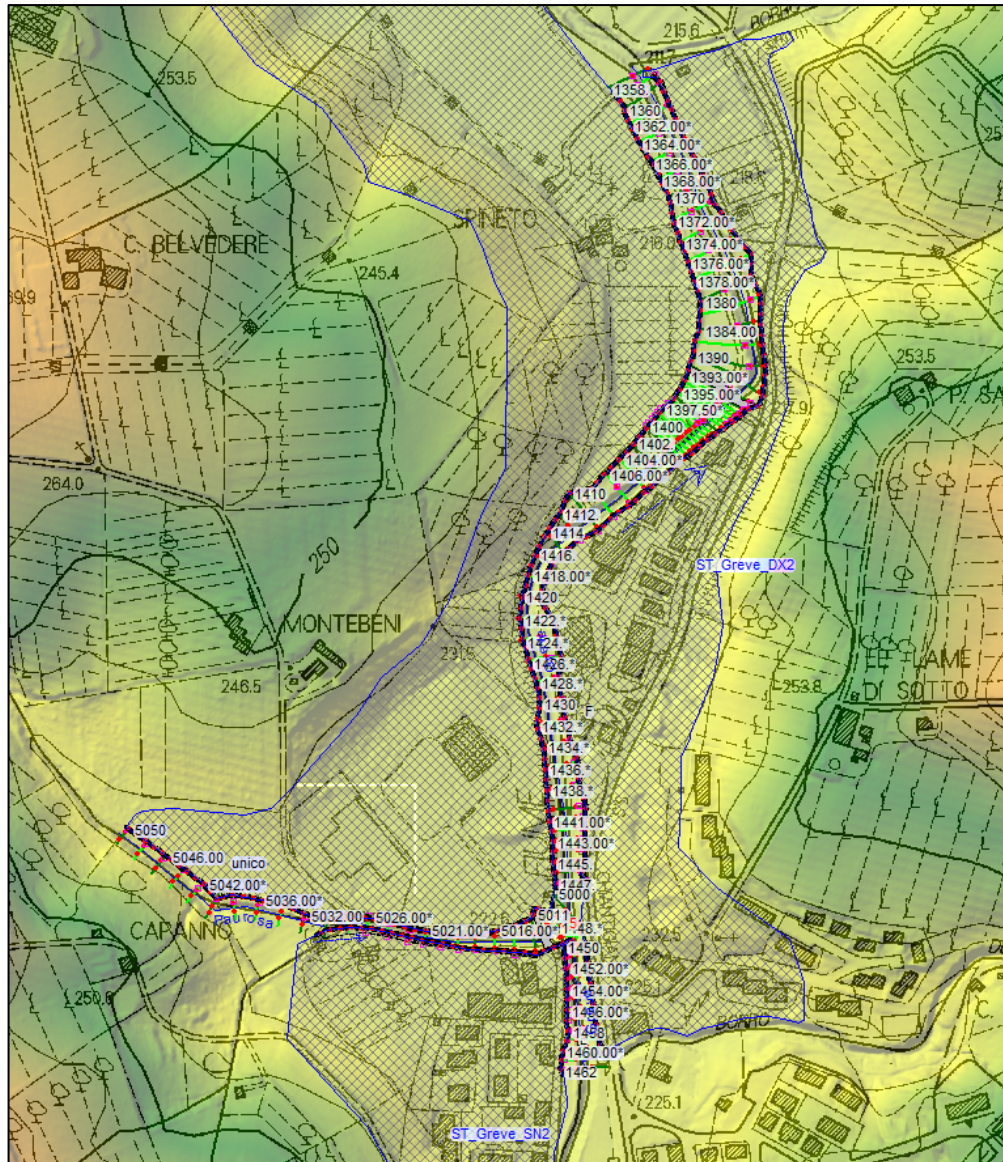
215.6
211.7
253.5
1358
1360
1362.00*
1364.00*
1366.00*
1368.00*
1370
1372.00*
1374.00*
1376.00*
1378.00*
1380
1384.00*
1390
1393.00*
1395.00*
1397.50*
1400
1402
1404.00*
1406.00*
1410
1412
1414
1416
1418.00*
1420
1422.*
1424.*
1426.*
1428.*
1430
1432.*
1434.*
1436.*
1438.*
1441.00*
1443.00*
1445
1447
5000
5011
1448.*
1450
1452.00*
1454.00*
1456.00*
1458
1460.00*
1462
C. BELVEDERE
245.4
SPINETO
218.0
39.9
264.0
250
253.5
ST_Greve_DX2
MONTEBENI
231.5
246.5
LE LAME DI SOTTO
253.8
5050
5046.00
unico
5042.00*
5036.00*
5032.00
5026.00*
5021.00*
5016.00*
Paurosa
CAPANNO
250.6
232.5
225.1
225.1
BONIO
ST_Greve_SN2